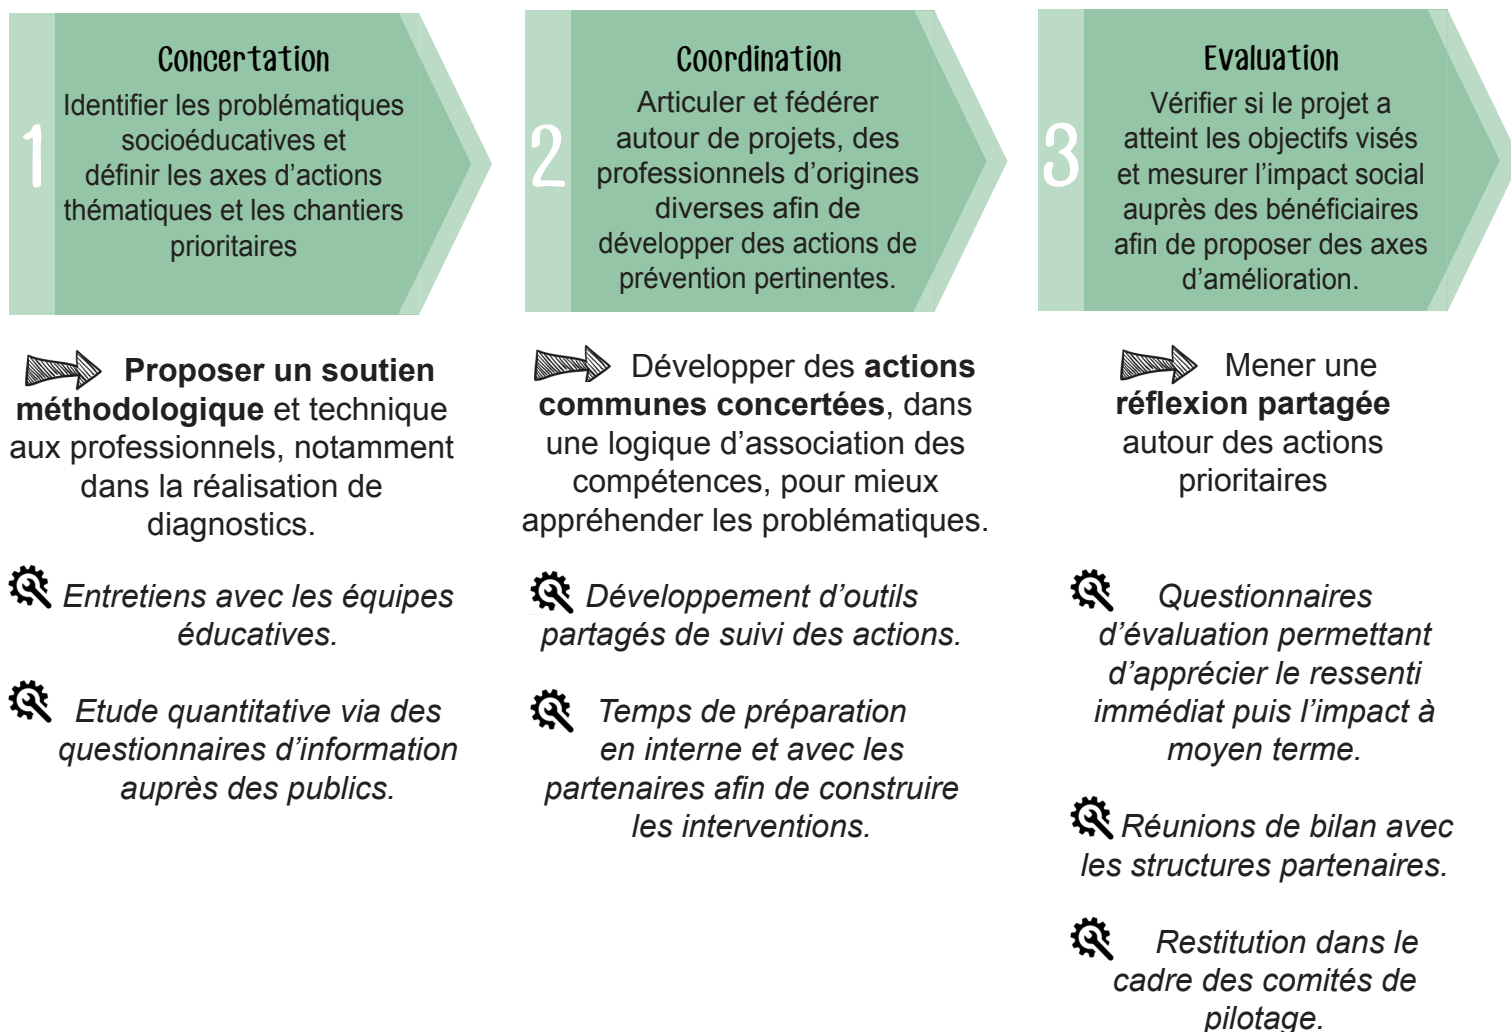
1

Concertation

Identifier les problématiques socioéducatives et définir les axes d'actions thématiques et les chantiers prioritaires

2

Coordination

Articuler et fédérer autour de projets, des professionnels d'origines diverses afin de développer des actions de prévention pertinentes.

3

Evaluation

Vérifier si le projet a atteint les objectifs visés et mesurer l'impact social auprès des bénéficiaires afin de proposer des axes d'amélioration.

**Proposer un soutien méthodologique** et technique aux professionnels, notamment dans la réalisation de diagnostics.

*Entretiens avec les équipes éducatives.*

*Etude quantitative via des questionnaires d'information auprès des publics.*

Développer des **actions communes concertées**, dans une logique d'association des compétences, pour mieux appréhender les problématiques.

*Développement d'outils partagés de suivi des actions.*

*Temps de préparation en interne et avec les partenaires afin de construire les interventions.*

Mener une **réflexion partagée** autour des actions prioritaires

*Questionnaires d'évaluation permettant d'apprécier le ressenti immédiat puis l'impact à moyen terme.*

*Réunions de bilan avec les structures partenaires.*

*Restitution dans le cadre des comités de pilotage.*